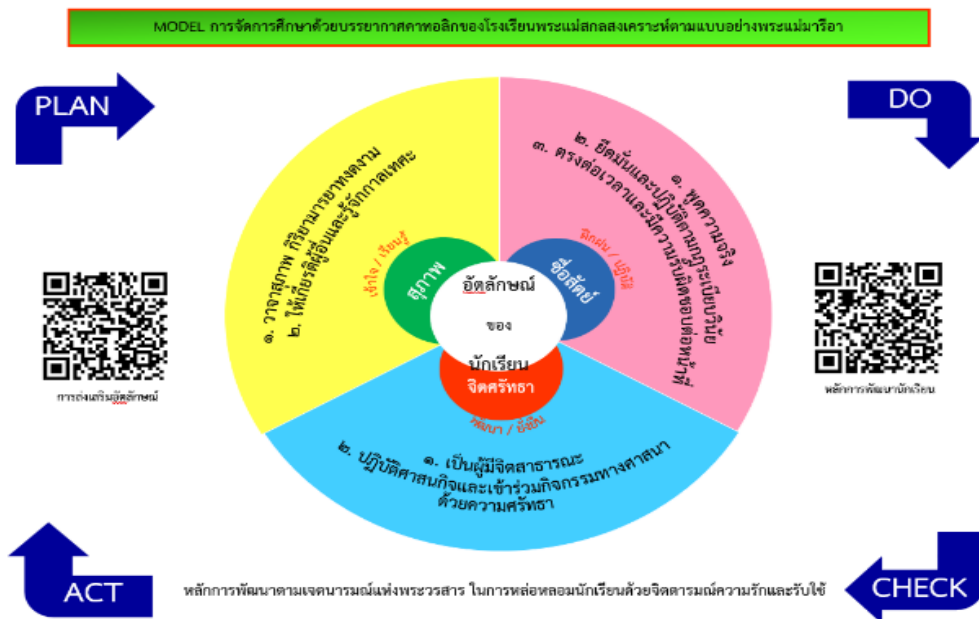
MODEL การจัดการศึกษาด้วยบรรยากาศคาทอลิกของโรงเรียนพระแม่สกลสงเคราะห์ตามแบบอย่างพระแม่มารีอา

PLAN

DO

๑. วาจาสุภาพ กิริยามารยาทงดงาม
๒. ให้เกียรติผู้อื่นและรู้จักกาลเทศะ

เข้าใจ / เรียนรู้

สุภาพ

๑. พูดความจริง
๒. ยึดมั่นและปฏิบัติตามกฎระเบียบวินัย
๓. ตรงต่อเวลาและมีความรับผิดชอบต่อหน้าที่

ฝึกฝน / ปฏิบัติ

ซื่อสัตย์

อัตลักษณ์

ของ

นักเรียน

จิตศรัทธา

พัฒนา / ยั่งยืน

การส่งเสริมอัตลักษณ์

หลักการพัฒนานักเรียน

๑. เป็นผู้มีจิตสาธารณะ
๒. ปฏิบัติศาสนกิจและเข้าร่วมกิจกรรมทางศาสนาด้วยความศรัทธา

ACT

หลักการพัฒนาตามเจตนารมณ์แห่งพระวรสาร ในการหล่อหลอมนักเรียนด้วยจิตตารมณ์ความรักและรับใช้

CHECK